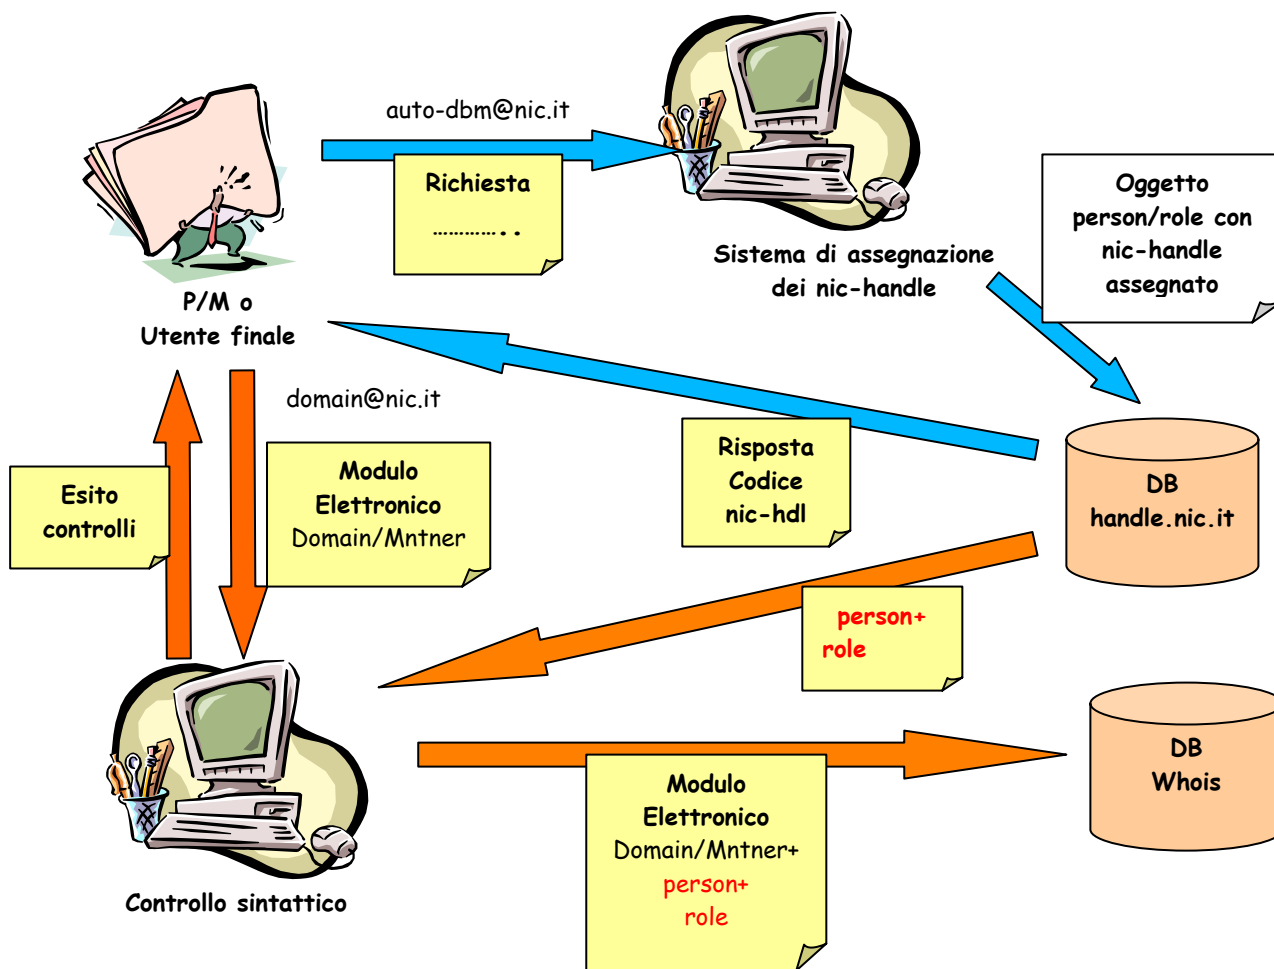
auto-dbm@nic.it

Richiesta

…………..

Sistema di assegnazione dei nic-handle

Oggetto person/role con nic-handle assegnato

P/M o Utente finale

domain@nic.it

Esito controlli

Modulo Elettronico Domain/Mntner

Risposta Codice nic-hdl

DB handle.nic.it

person+ role

Controllo sintattico

Modulo Elettronico Domain/Mntner+ person+ role

DB Whois